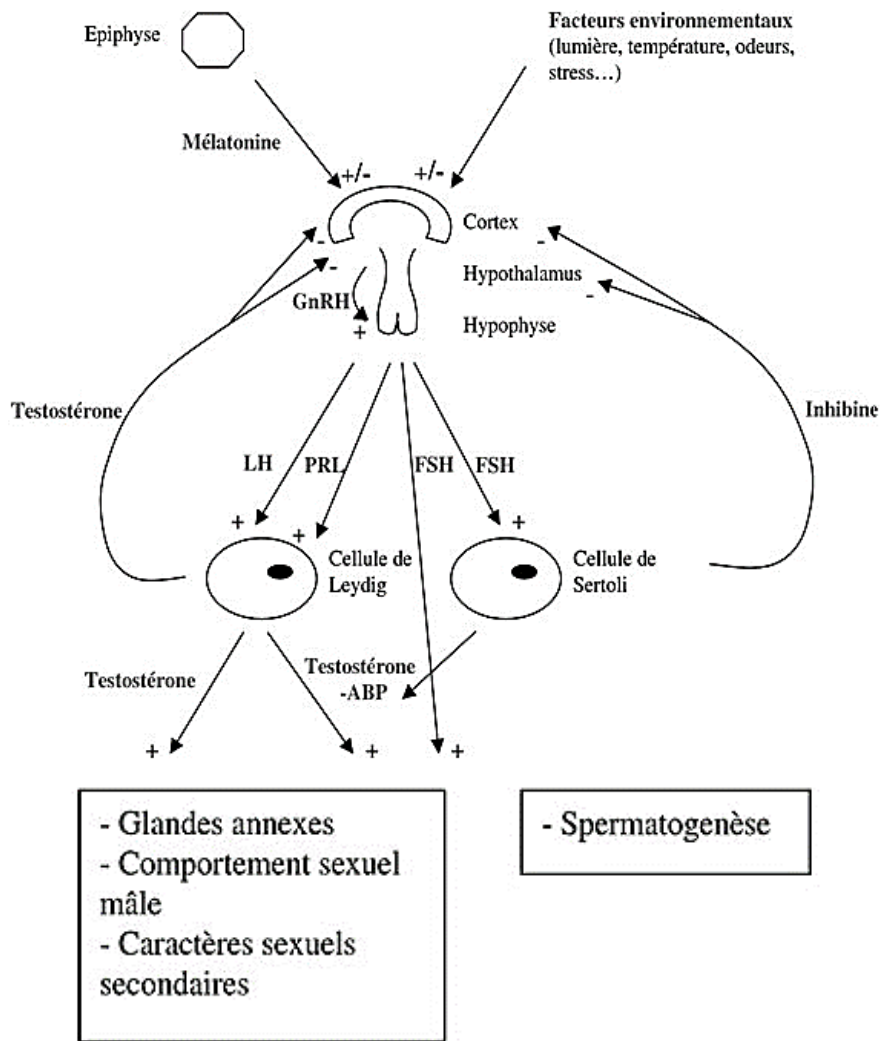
Epiphyse

Facteurs environnementaux (lumière, température, odeurs, stress…)

Mélatonine

+/-

+/-

Cortex

-

-

-

Hypothalamus

-

GnRH

+

Hypophyse

Testostérone

Inhibine

LH

PRL

FSH

FSH

+

+

+

Cellule de Leydig

Cellule de Sertoli

Testostérone

Testostérone -ABP

+

+

+

- Glandes annexes
- Comportement sexuel mâle
- Caractères sexuels secondaires

- Spermatogenèse